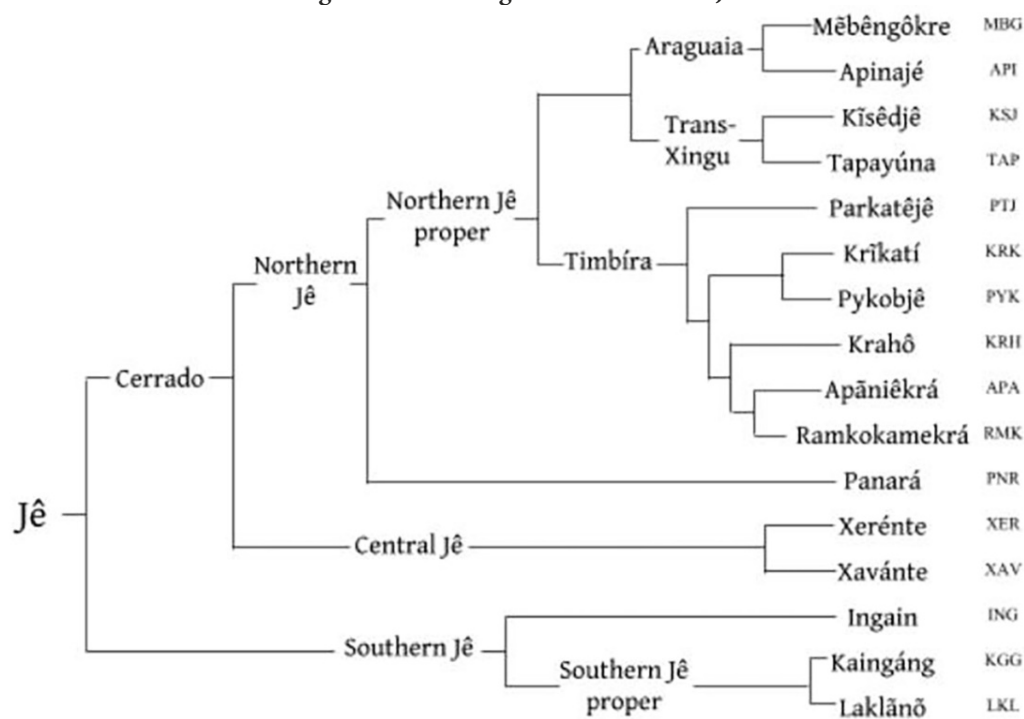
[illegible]

Araguaia
Mẽbêngôkre MBG
Apinajé API
Trans-Xingu
Kĩsêdjê KSJ
Tapayúna TAP
Northern Jê proper
Parkatêjê PTJ
Northern Jê
Timbíra
Krĩkatí KRK
Pykobjê PYK
Krahô KRH
Cerrado
Apãniêkrá APA
Ramkokamekrá RMK
Panará PNR
Jê
Central Jê
Xerénte XER
Xavánte XAV
Ingain ING
Southern Jê
Southern Jê proper
Kaingáng KGG
Laklãnõ LKL